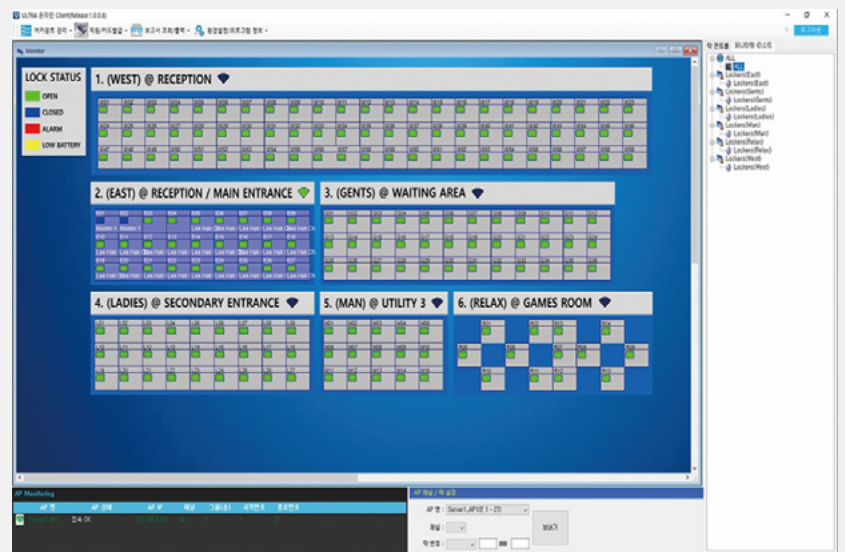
ULTRA 온라인 Client(Release 1.0.0.0)

어카운트 관리 • 락업/카드발급 • 보고서 조회/출력 • 환경설정/프로그램 정보 •

로그아웃

Monitor

LOCK STATUS

OPEN

CLOSED

ALARM

LOW BATTERY

1. (WEST) @ RECEPTION

2. (EAST) @ RECEPTION / MAIN ENTRANCE

3. (GENTS) @ WAITING AREA

4. (LADIES) @ SECONDARY ENTRANCE

5. (MAN) @ UTILITY 3

6. (RELAX) @ GAMES ROOM

락 관리툴 모니터링 리스트

ALL

Lockers(East)

Lockers(East)

Lockers(Gents)

Lockers(Gents)

Lockers(Ladies)

Lockers(Ladies)

Lockers(Man)

Lockers(Man)

Lockers(Relax)

Lockers(Relax)

Lockers(West)

Lockers(West)

AP Monitoring

AP 명 AP 상태 AP IP 채널 그룹(총) 시작번호 종료번호

접속 OK

AP 채널 / 락 설정

AP 명 : Server1_AP1(1 ~ 27)

채널 :

락 번호 :

보내기